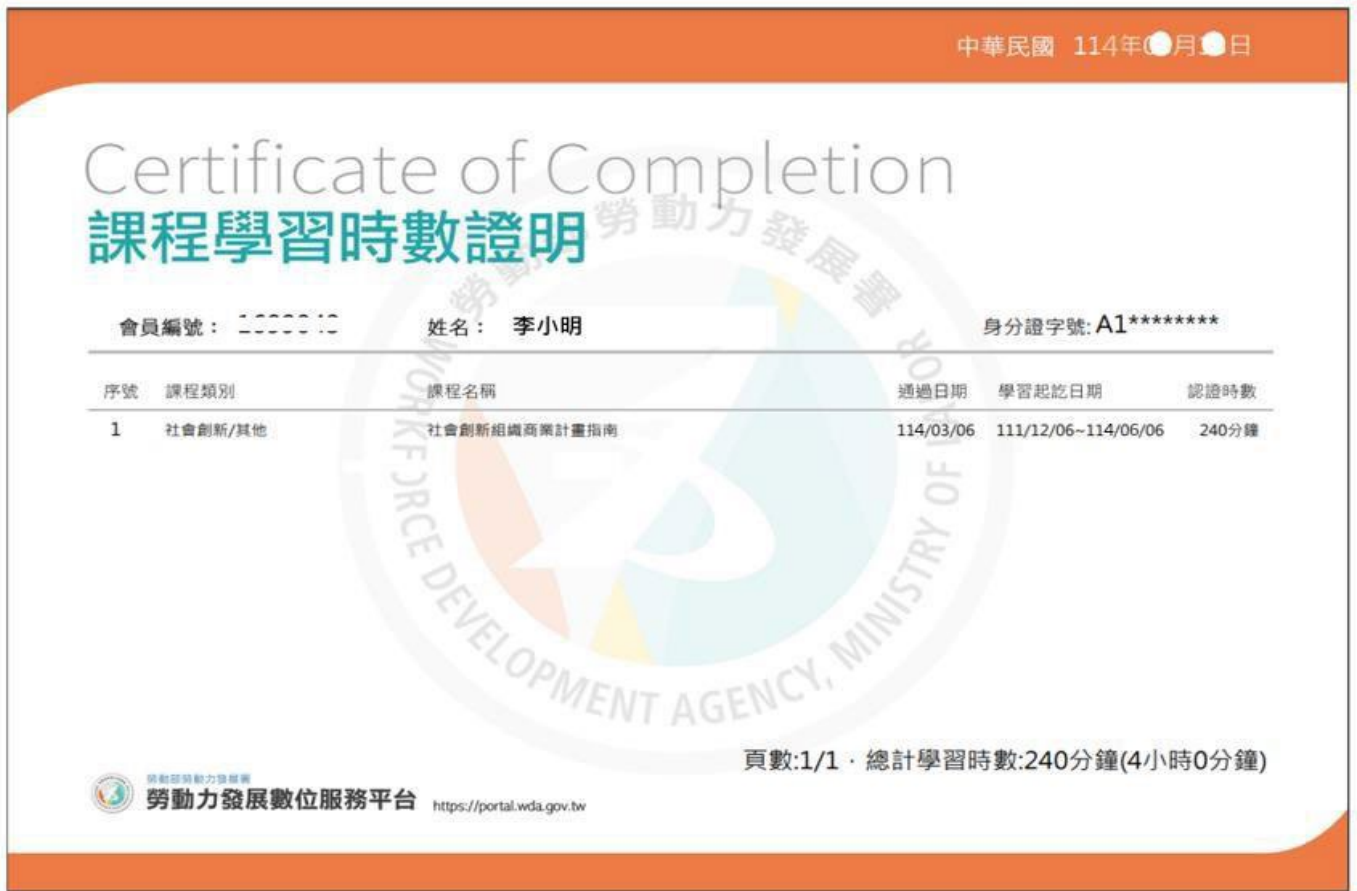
中華民國 114年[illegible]月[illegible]日

Certificate of Completion
課程學習時數證明

會員編號： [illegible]　姓名： 李小明　身分證字號: A1********

| 序號 | 課程類別 | 課程名稱 | 通過日期 | 學習起訖日期 | 認證時數 |
|---|---|---|---|---|---|
| 1 | 社會創新/其他 | 社會創新組織商業計畫指南 | 114/03/06 | 111/12/06~114/06/06 | 240分鐘 |

勞動力發展署
WORKFORCE DEVELOPMENT AGENCY, MINISTRY OF LABOR

頁數:1/1 · 總計學習時數:240分鐘(4小時0分鐘)

勞動部勞動力發展署
勞動力發展數位服務平台 https://portal.wda.gov.tw